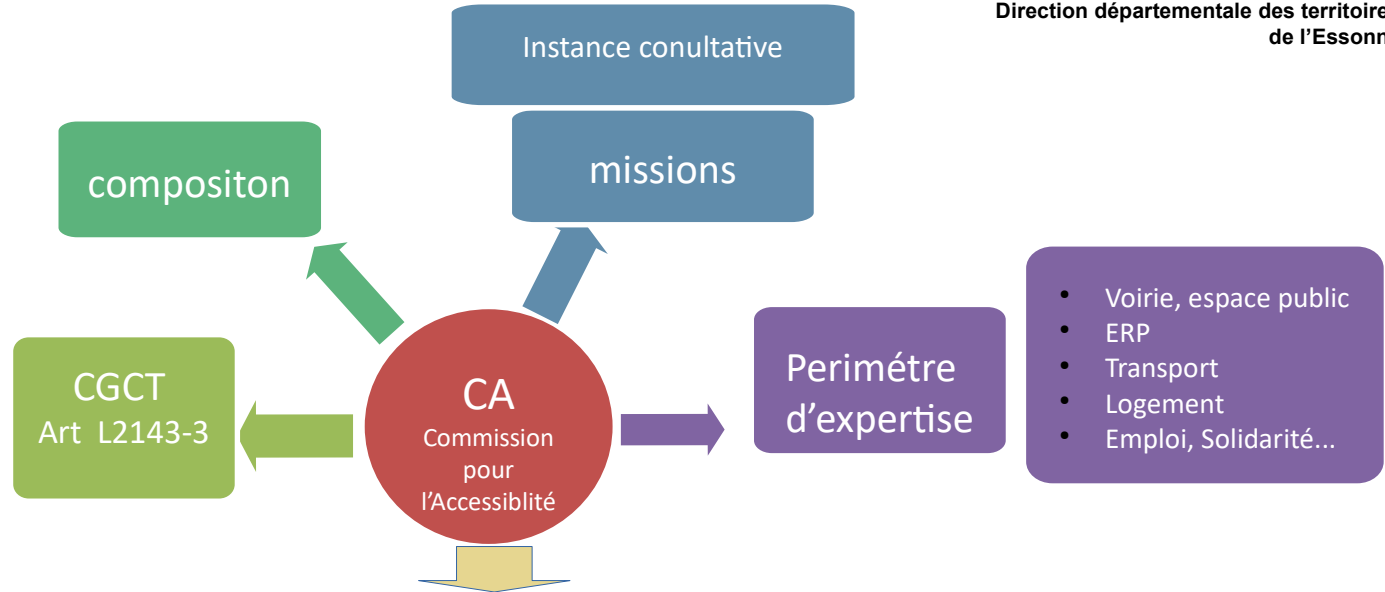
Direction départementale des territoire
de l'Essonn

Instance conultative

missions

compositon

CGCT
Art L2143-3

CA
Commission pour l'Accessiblité

Perimétre d'expertise

- Voirie, espace public
- ERP
- Transport
- Logement
- Emploi, Solidarité...